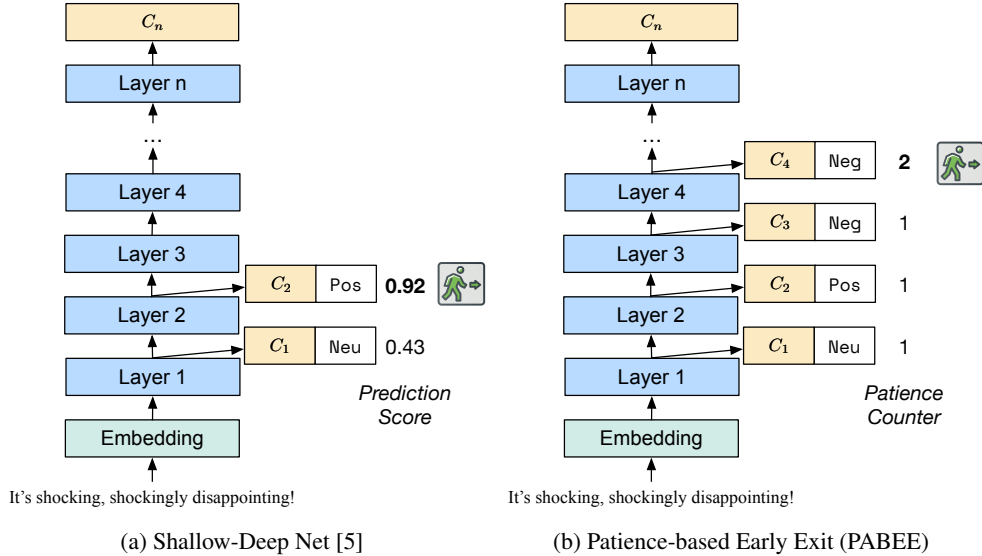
$C_n$

Layer n

...

Layer 4

Layer 3

$C_2$ Pos **0.92**

Layer 2

$C_1$ Neu 0.43

Layer 1

*Prediction Score*

Embedding

It's shocking, shockingly disappointing!

(a) Shallow-Deep Net [5]

$C_n$

Layer n

...

$C_4$ Neg **2**

Layer 4

$C_3$ Neg 1

Layer 3

$C_2$ Pos 1

Layer 2

$C_1$ Neu 1

Layer 1

*Patience Counter*

Embedding

It's shocking, shockingly disappointing!

(b) Patience-based Early Exit (PABEE)